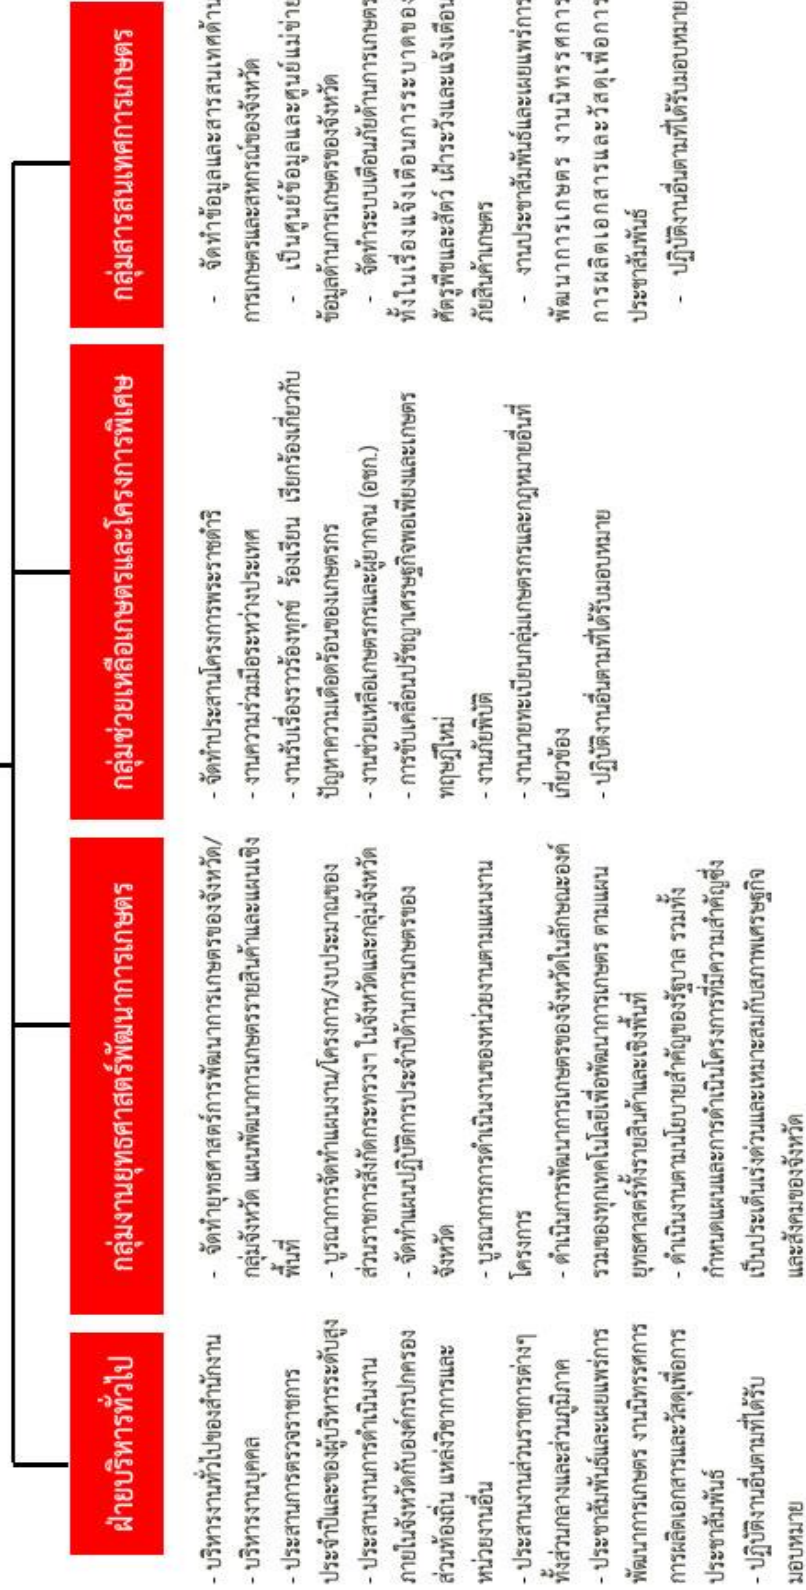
ฝ่ายบริหารทั่วไป

- บริหารงานทั่วไปของสำนักงาน
- บริหารงานบุคคล
- ประสานการตรวจราชการ ประจำปีและของผู้บริหารระดับสูง
- ประสานงานการดำเนินงาน ภายในจังหวัดกับองค์กรปกครองส่วนท้องถิ่น แหล่งวิชาการและหน่วยงานอื่น
- ประสานงานส่วนราชการต่างๆ ทั้งส่วนกลางและส่วนภูมิภาค
- ประชาสัมพันธ์และเผยแพร่การพัฒนาการเกษตร งานนิทรรศการ การผลิตเอกสารและวัสดุเพื่อการประชาสัมพันธ์
- ปฏิบัติงานอื่นตามที่ได้รับมอบหมาย

กลุ่มงานยุทธศาสตร์พัฒนาการเกษตร

- จัดทำยุทธศาสตร์การพัฒนาการเกษตรของจังหวัด/กลุ่มจังหวัด แผนพัฒนาการเกษตรรายสินค้าและแผนเชิงพื้นที่
- บูรณาการจัดทำแผนงาน/โครงการ/งบประมาณของส่วนราชการสังกัดกระทรวง ในจังหวัดและกลุ่มจังหวัด
- จัดทำแผนปฏิบัติการประจำปีด้านการเกษตรของจังหวัด
- บูรณาการการดำเนินงานของหน่วยงานตามแผนงานโครงการ
- ดำเนินการพัฒนาการเกษตรของจังหวัดในลักษณะองค์รวมของทุกเทคโนโลยีเพื่อพัฒนาการเกษตร ตามแผนยุทธศาสตร์ทั้งรายสินค้าและเชิงพื้นที่
- ดำเนินงานตามนโยบายสำคัญของรัฐบาล รวมทั้งกำหนดแผนและการดำเนินโครงการที่มีความสำคัญซึ่งเป็นประเด็นเร่งด่วนและเหมาะสมกับสภาพเศรษฐกิจและสังคมของจังหวัด

กลุ่มช่วยเหลือเกษตรและโครงการพิเศษ

- จัดทำประสานโครงการพระราชดำริ
- งานความร่วมมือระหว่างประเทศ
- งานรับเรื่องราวร้องทุกข์ ร้องเรียน เรียกร้องเกี่ยวกับปัญหาความเดือดร้อนของเกษตรกร
- งานช่วยเหลือเกษตรกรและผู้ยากจน (อชก.)
- การขับเคลื่อนปรัชญาเศรษฐกิจพอเพียงและเกษตรทฤษฎีใหม่
- งานภัยพิบัติ
- งานนายทะเบียนกลุ่มเกษตรกรและกฎหมายอื่นที่เกี่ยวข้อง
- ปฏิบัติงานอื่นตามที่ได้รับมอบหมาย

กลุ่มสารสนเทศการเกษตร

- จัดทำข้อมูลและสารสนเทศด้านการเกษตรและสหกรณ์ของจังหวัด
- เป็นศูนย์ข้อมูลและศูนย์แม่ข่ายข้อมูลด้านการเกษตรของจังหวัด
- จัดทำระบบเตือนภัยด้านการเกษตร ทั้งในเรื่องแจ้งเตือนการระบาดของศัตรูพืชและสัตว์ เฝ้าระวังและแจ้งเตือนภัยสินค้าเกษตร
- งานประชาสัมพันธ์และเผยแพร่การพัฒนาการเกษตร งานนิทรรศการ การผลิตเอกสารและวัสดุเพื่อการประชาสัมพันธ์
- ปฏิบัติงานอื่นตามที่ได้รับมอบหมาย